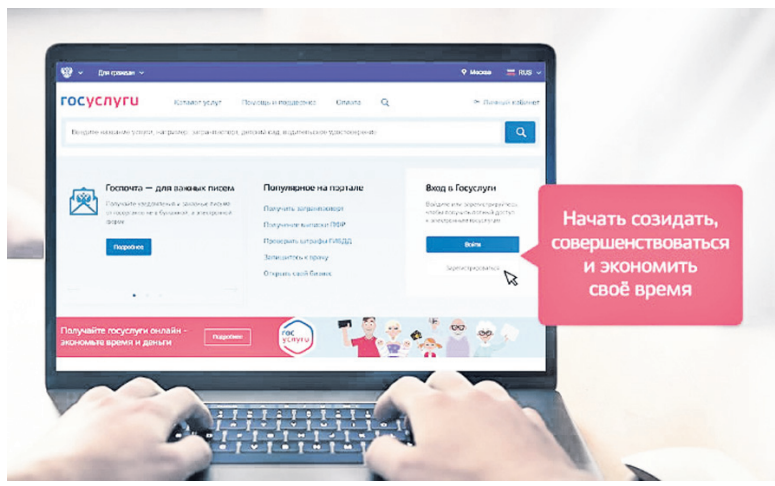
Для граждан
Москва RUS
госуслуги
Каталог услуг
Пошлины и платежи
Оплата
Личный кабинет
Введите название услуги, например, загранпаспорт, детская виза, водительское удостоверение

Госпочта — для важных писем
Получайте уведомления и заказные письма от госорганов не в бумажной, а в электронной форме
Подробнее

Популярное на портале
Получить загранпаспорт
Получение выписки ПФР
Проверить штрафы ГИБДД
Записаться к врачу
Открыть свой бизнес

Вход в Госуслуги
Войдите или зарегистрируйтесь, чтобы получить полный доступ к электронным госуслугам
Войти
Зарегистрироваться

Начать созидать, совершенствоваться и экономить своё время

Получайте госуслуги онлайн - экономьте время и деньги
Подробнее
гос услуги